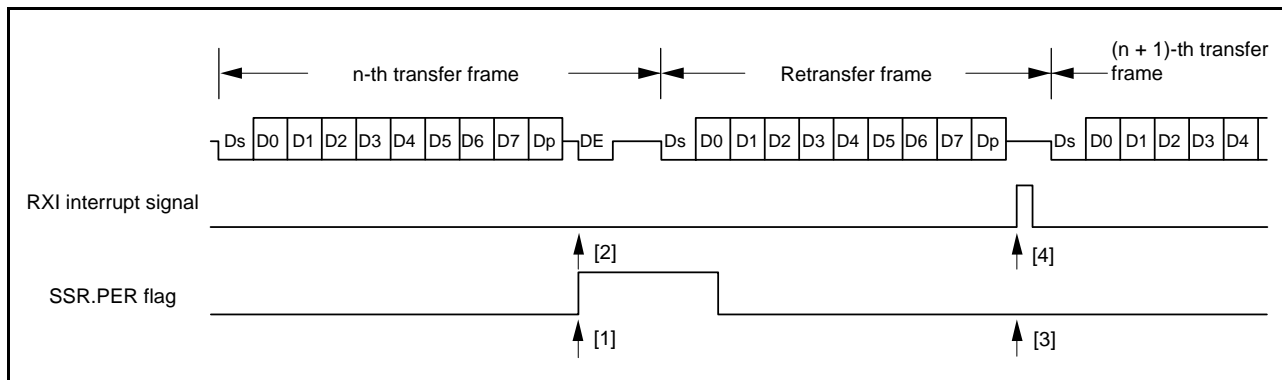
n-th transfer frame

Retransfer frame

(n + 1)-th transfer frame

Ds D0 D1 D2 D3 D4 D5 D6 D7 Dp DE Ds D0 D1 D2 D3 D4 D5 D6 D7 Dp Ds D0 D1 D2 D3 D4

RXI interrupt signal

[2]

[4]

SSR.PER flag

[1]

[3]